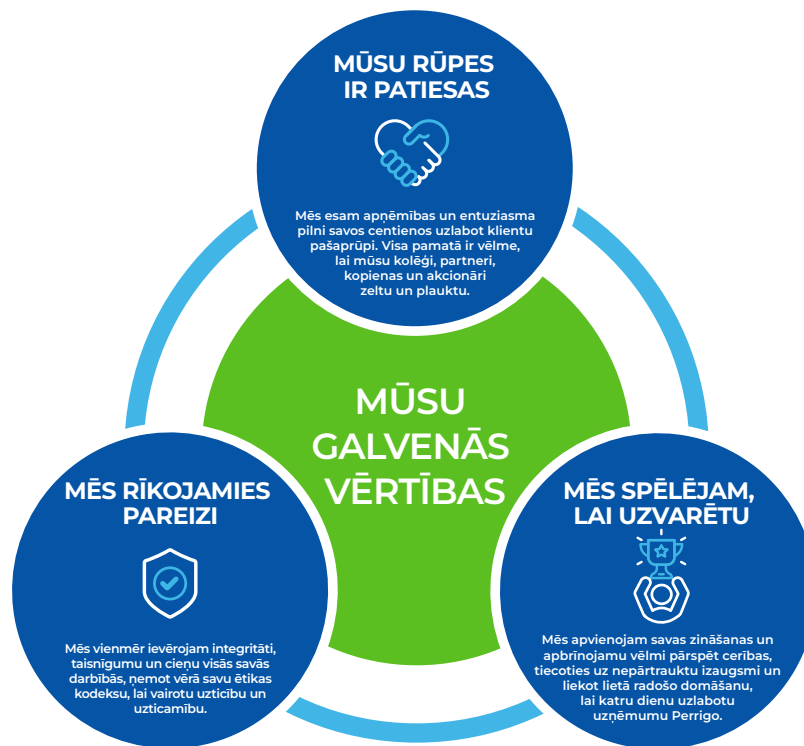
MŪSU RŪPES IR PATIESAS

Mēs esam apņēmības un entuziasma pilni savos centienos uzlabot klientu pašaprūpi. Visa pamatā ir vēlme, lai mūsu kolēģi, partneri, kopienas un akcionāri zeltu un plauktu.

MŪSU GALVENĀS VĒRTĪBAS

MĒS RĪKOJAMIES PAREIZI

Mēs vienmēr ievērojam integritāti, taisnīgumu un cieņu visās savās darbībās, ņemot vērā savu ētikas kodeksu, lai vairotu uzticību un uzticamību.

MĒS SPĒLĒJAM, LAI UZVARĒTU

Mēs apvienojam savas zināšanas un apbrīnojamu vēlmi pārspēt cerības, tiecoties uz nepārtrauktu izaugsmi un liekot lietā radošo domāšanu, lai katru dienu uzlabotu uzņēmumu Perrigo.